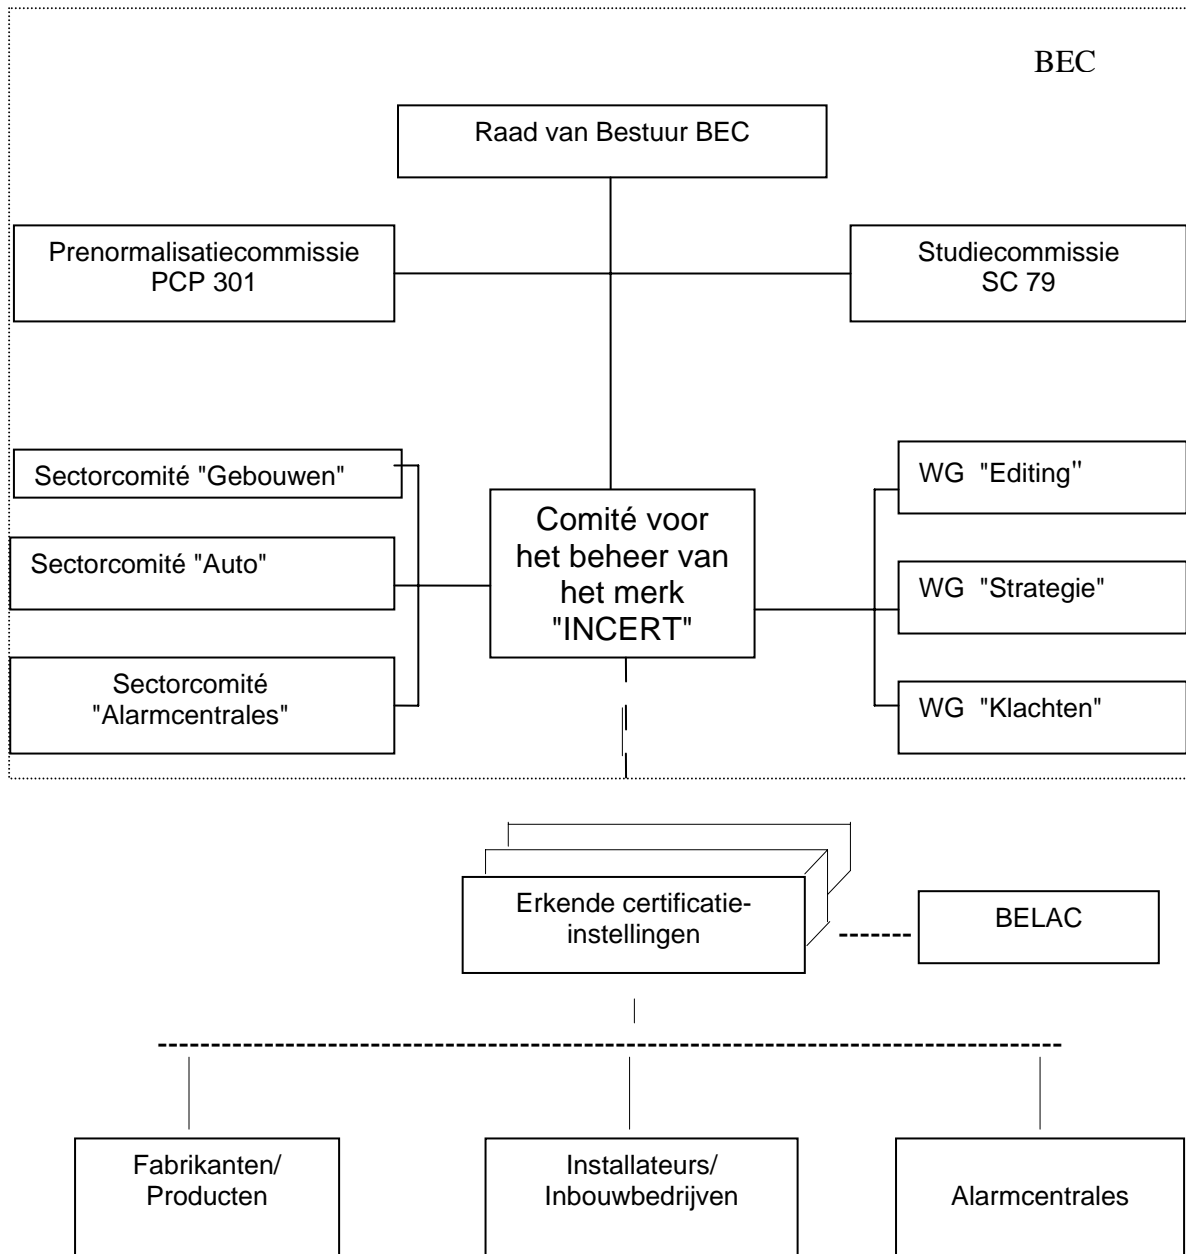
BEC

Raad van Bestuur BEC

Prenormalisatiecommissie PCP 301

Studiecommissie SC 79

Sectorcomité "Gebouwen"

Sectorcomité "Auto"

Sectorcomité "Alarmcentrales"

Comité voor het beheer van het merk "INCERT"

WG "Editing''

WG "Strategie"

WG "Klachten"

Erkende certificatieinstellingen

BELAC

Fabrikanten/ Producten

Installateurs/ Inbouwbedrijven

Alarmcentrales